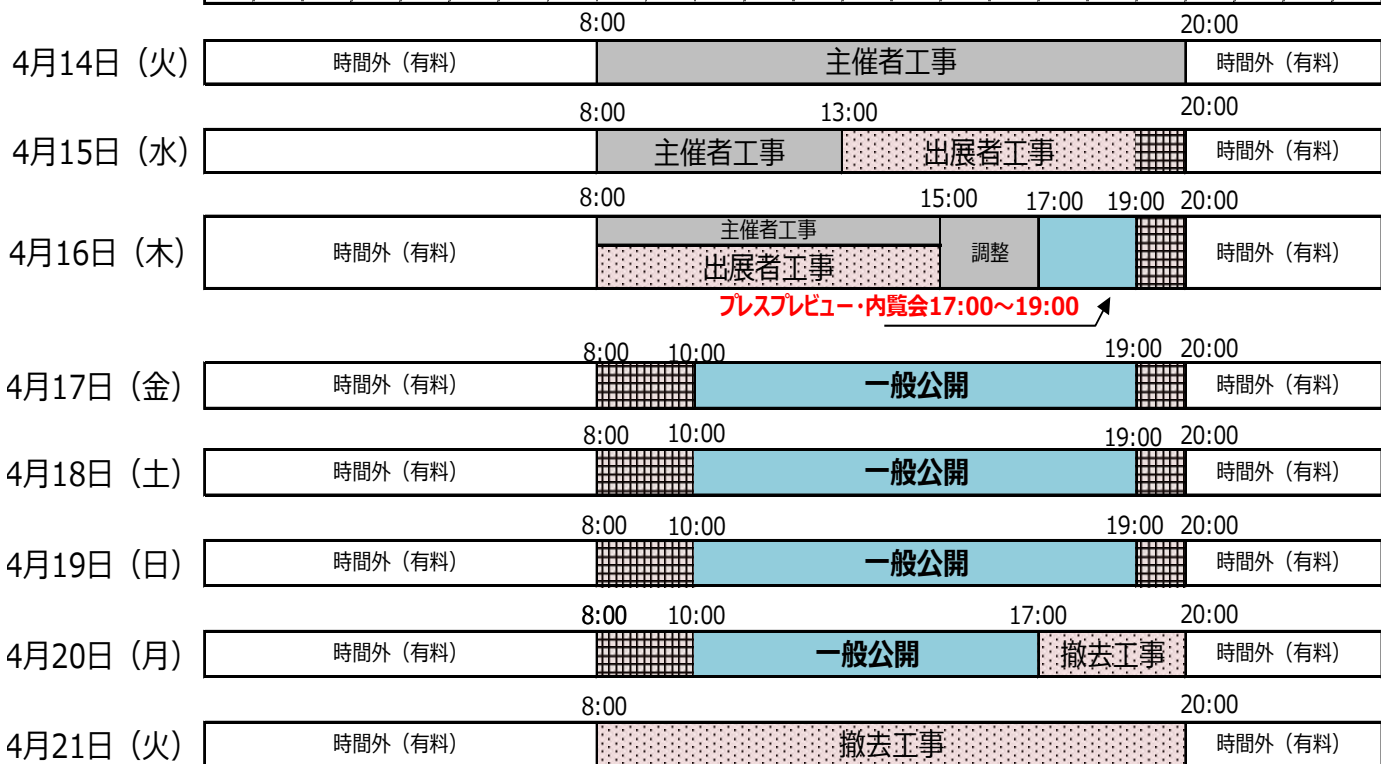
8:00 20:00

4月14日（火） 時間外（有料） 主催者工事 時間外（有料）

8:00 13:00 20:00

4月15日（水） 主催者工事 出展者工事 時間外（有料）

8:00 15:00 17:00 19:00 20:00

4月16日（木） 時間外（有料） 主催者工事 出展者工事 調整 時間外（有料）

プレスプレビュー・内覧会17:00～19:00

8:00 10:00 19:00 20:00

4月17日（金） 時間外（有料） 一般公開 時間外（有料）

8:00 10:00 19:00 20:00

4月18日（土） 時間外（有料） 一般公開 時間外（有料）

8:00 10:00 19:00 20:00

4月19日（日） 時間外（有料） 一般公開 時間外（有料）

8:00 10:00 17:00 20:00

4月20日（月） 時間外（有料） 一般公開 撤去工事 時間外（有料）

8:00 20:00

4月21日（火） 時間外（有料） 撤去工事 時間外（有料）